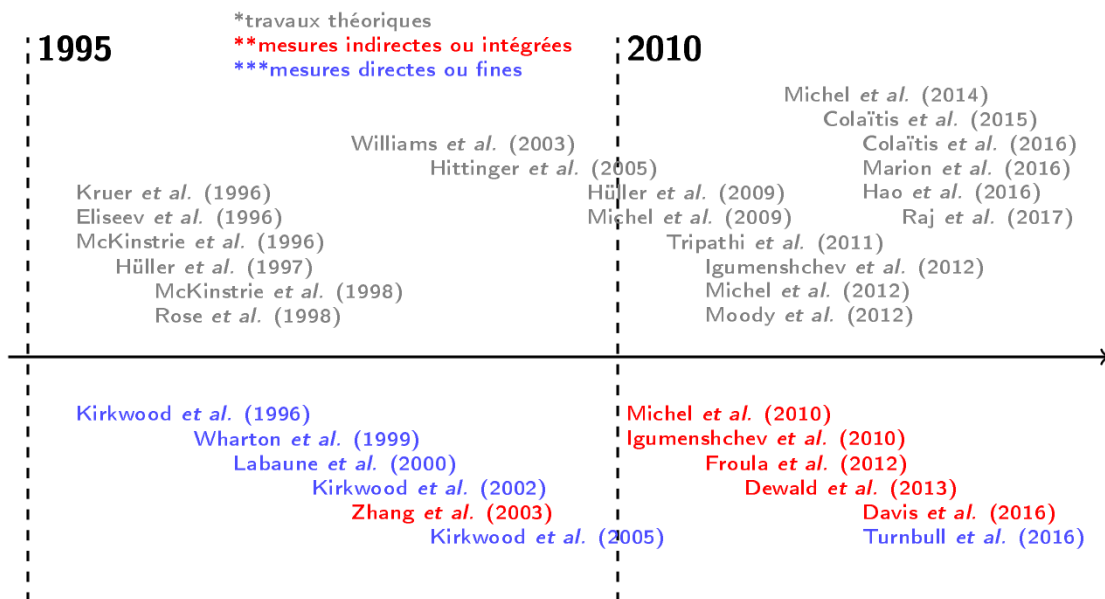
*travaux théoriques
**mesures indirectes ou intégrées
***mesures directes ou fines

1995

2010

Michel et al. (2014)
Colaïtis et al. (2015)
Colaïtis et al. (2016)
Marion et al. (2016)
Hao et al. (2016)
Raj et al. (2017)

Williams et al. (2003)
Hittinger et al. (2005)

Kruer et al. (1996)
Eliseev et al. (1996)
McKinstrie et al. (1996)
Hüller et al. (1997)
McKinstrie et al. (1998)
Rose et al. (1998)

Hüller et al. (2009)
Michel et al. (2009)
Tripathi et al. (2011)
Igumenshchev et al. (2012)
Michel et al. (2012)
Moody et al. (2012)

Kirkwood et al. (1996)
Wharton et al. (1999)
Labaune et al. (2000)
Kirkwood et al. (2002)
Zhang et al. (2003)
Kirkwood et al. (2005)

Michel et al. (2010)
Igumenshchev et al. (2010)
Froula et al. (2012)
Dewald et al. (2013)
Davis et al. (2016)
Turnbull et al. (2016)